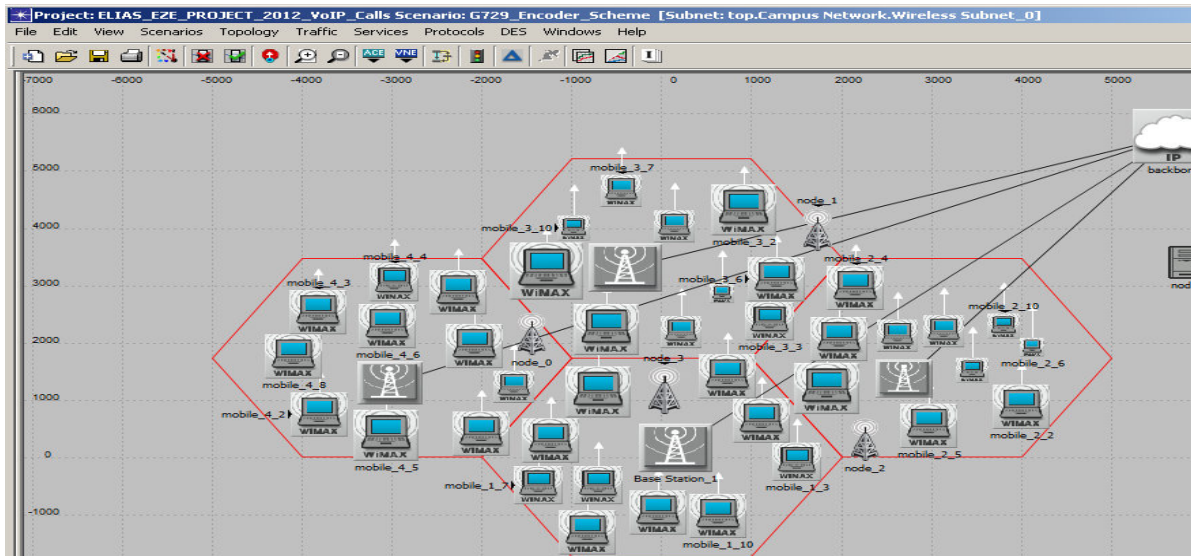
Project: ELIAS_EZE_PROJECT_2012_VoIP_Calls Scenario: G729_Encoder_Scheme [Subnet: top.Campus Network.Wireless Subnet_0]

File Edit View Scenarios Topology Traffic Services Protocols DES Windows Help

ACE VNE

-7000 -6000 -5000 -4000 -3000 -2000 -1000 0 1000 2000 3000 4000 5000

6000
5000
4000
3000
2000
1000
0
-1000

IP
backbo

mobile_3_7
WiMAX
mobile_3_10
WiMAX
WiMAX
WiMAX
mobile_3_2
node_1
WiMAX
mobile_4_4
mobile_3_6
mobile_2_4
mobile_4_3
WiMAX
WiMAX
WiMAX
WiMAX
WiMAX
WiMAX
WiMAX
mobile_2_10
WiMAX
WiMAX
WiMAX
WiMAX
node_0
node_3
mobile_3_3
mobile_4_6
WiMAX
WiMAX
WiMAX
WiMAX
mobile_2_6
WiMAX
WiMAX
mobile_4_8
WiMAX
WiMAX
WiMAX
WiMAX
WiMAX
mobile_4_2
WiMAX
WiMAX
WiMAX
WiMAX
WiMAX
WiMAX
mobile_2_2
WiMAX
mobile_4_5
node_2
mobile_2_5
WiMAX
mobile_1_7
WiMAX
WiMAX
Base Station_1
mobile_1_3
WiMAX
WiMAX
WiMAX
mobile_1_10
WiMAX
nod